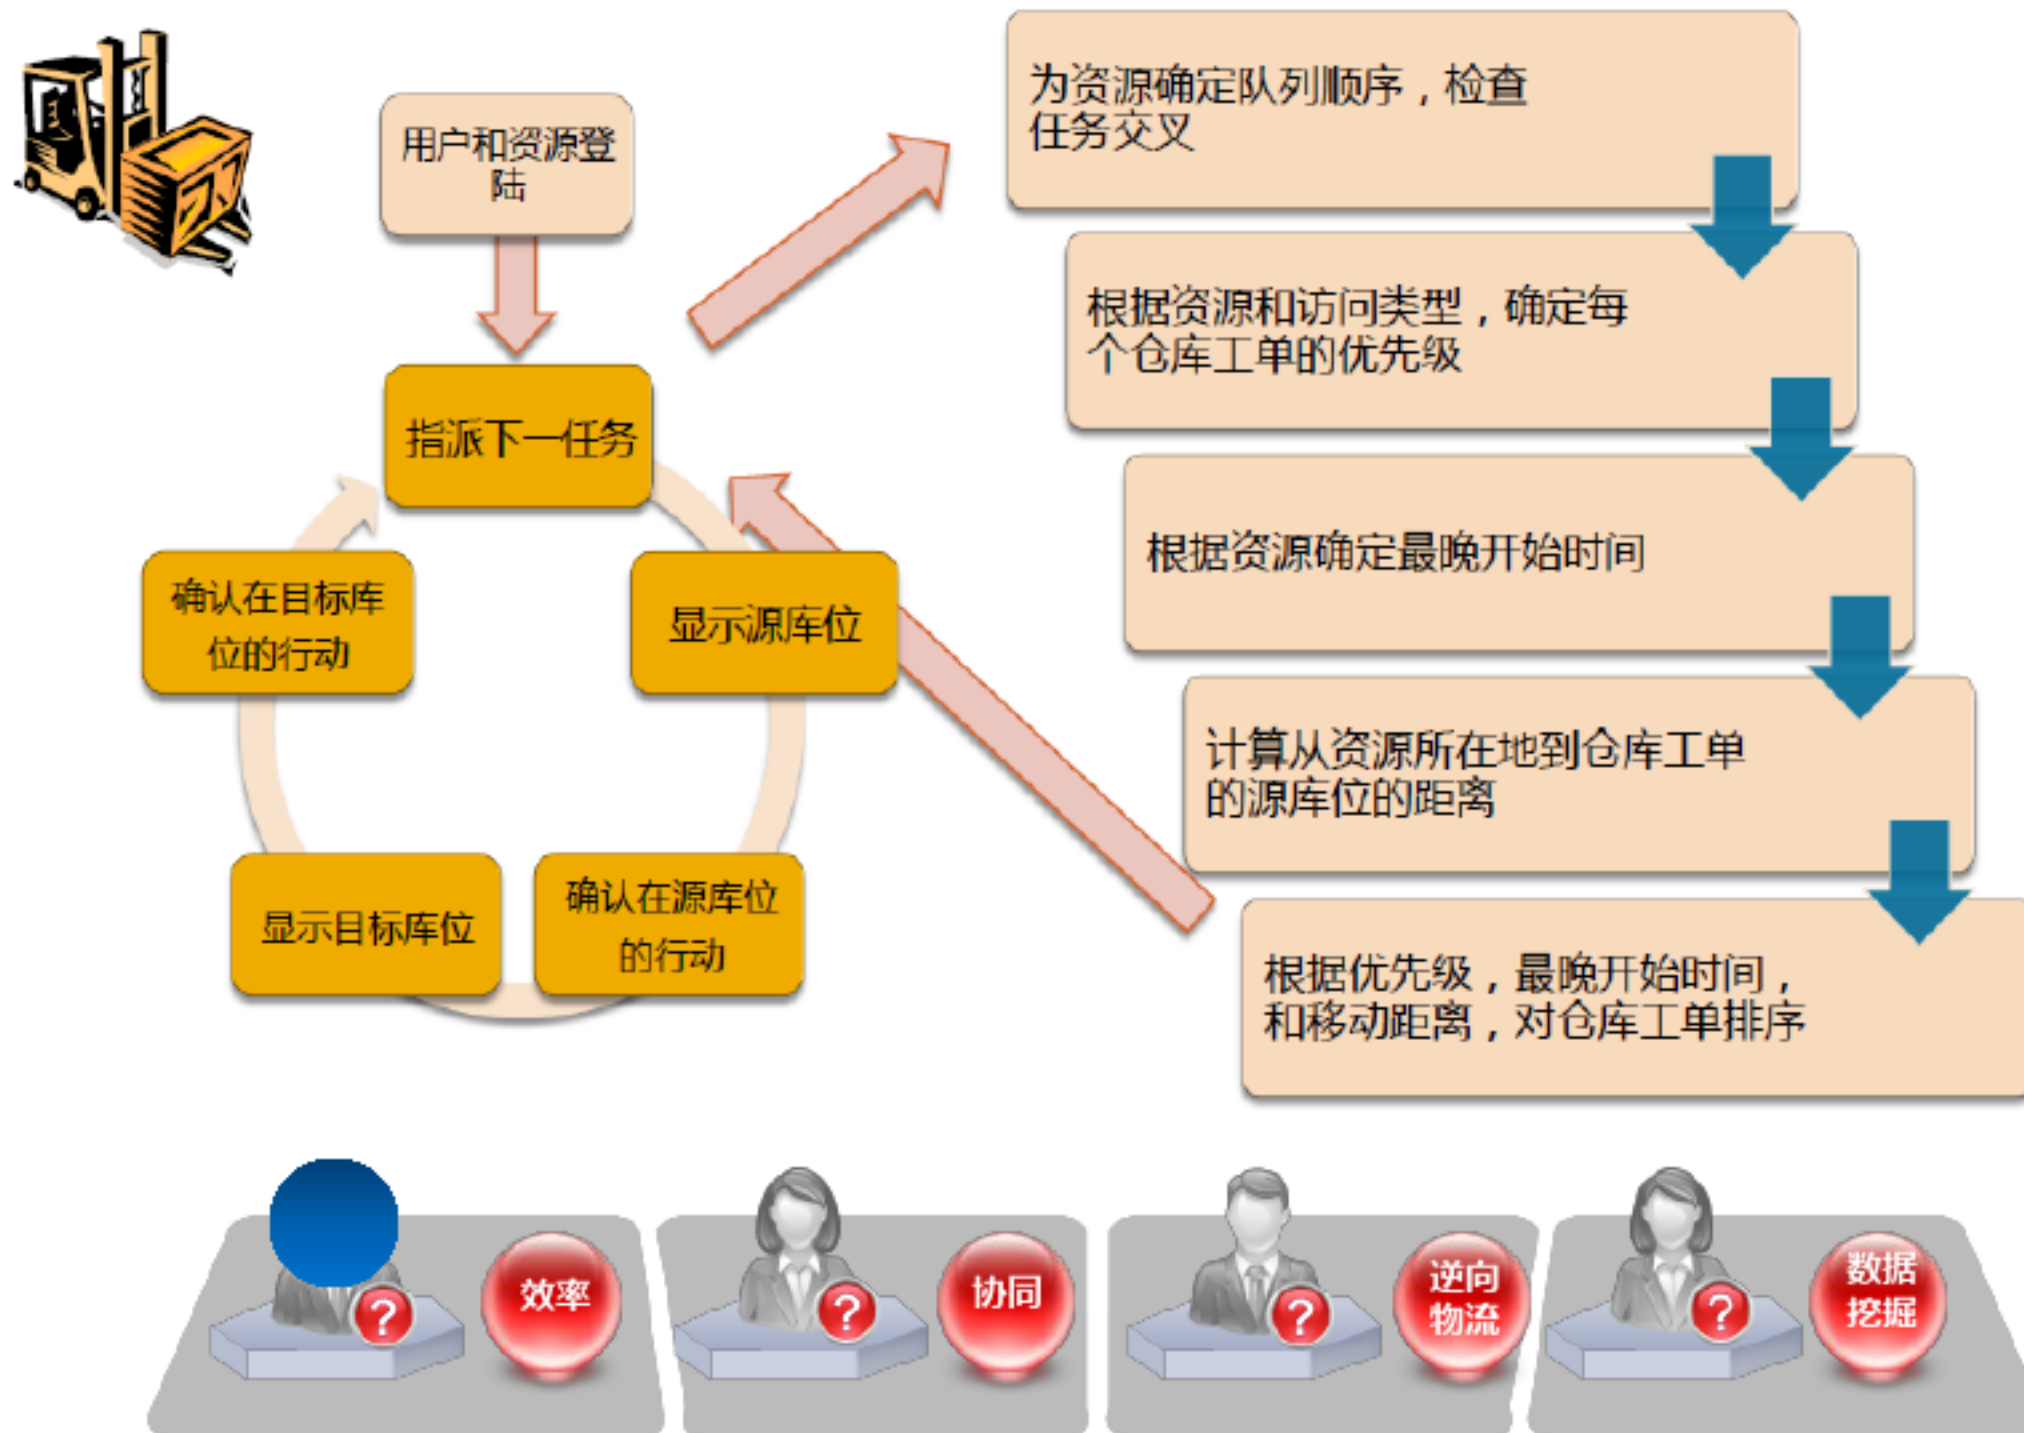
用户和资源登陆

指派下一任务

确认在目标库位的行动

显示源库位

显示目标库位

确认在源库位的行动

为资源确定队列顺序，检查任务交叉

根据资源和访问类型，确定每个仓库工单的优先级

根据资源确定最晚开始时间

计算从资源所在地到仓库工单的源库位的距离

根据优先级，最晚开始时间，和移动距离，对仓库工单排序

?
效率

?
协同

?
逆向物流

?
数据挖掘